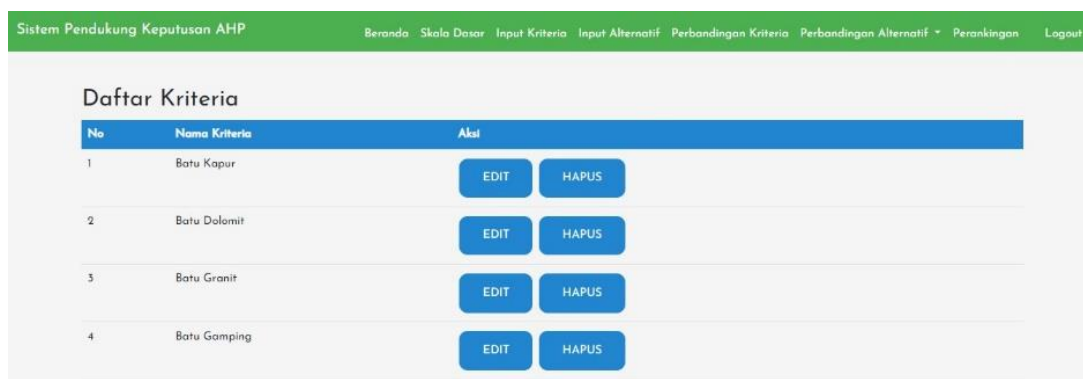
Sistem Pendukung Keputusan AHP

Beranda Skala Dasar Input Kriteria Input Alternatif Perbandingan Kriteria Perbandingan Alternatif ▾ Perankingan Logout

Daftar Kriteria

| No | Nama Kriteria | Aksi |
|---|---|---|
| 1 | Batu Kapur | EDIT HAPUS |
| 2 | Batu Dolomit | EDIT HAPUS |
| 3 | Batu Granit | EDIT HAPUS |
| 4 | Batu Gamping | EDIT HAPUS |